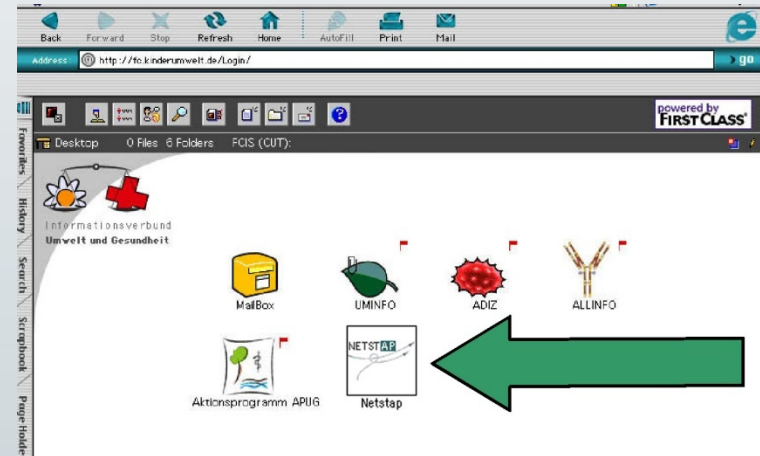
Back Forward Stop Refresh Home AutoFill Print Mail

Address http://fc.kinderumwelt.de/Login/ go

powered by FIRSTCLASS

Desktop 0 Files 6 Folders FCIS (CUT):

Favorites History Search Scrapbook Page Holder

Informationsverbund
Umwelt und Gesundheit

MailBox UMINFO ADIZ ALLINFO

NETSTAP

Aktionsprogramm APUG Netstap